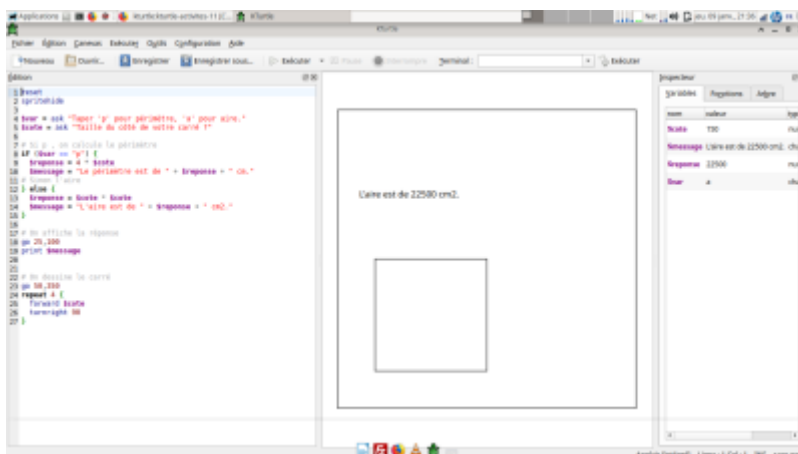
Applications kturtle/kturtle-activites-11 (C... KTurtle
KTurtle
Fichier Édition Canevas Exécuter Outils Configuration Aide
Nouveau Ouvrir... Enregistrer Enregistrer sous... Exécuter Pause Interrompre Terminal : Exécuter
Édition
1 reset
2 spritehide
3
4 $var = ask "Taper 'p' pour périmètre, 'a' pour aire."
5 $cote = ask "Taille du côté de votre carré ?"
6
7 # Si p , on calcule le périmètre
8 if ($var == "p") {
9 $reponse = 4 * $cote
10 $message = "Le périmètre est de " + $reponse + " cm."
11 # Sinon l'aire
12 } else {
13 $reponse = $cote * $cote
14 $message = "L'aire est de " + $reponse + " cm2."
15 }
16
17 # On affiche la réponse
18 go 25,100
19 print $message
20
21
22 # On dessine le carré
23 go 50,250
24 repeat 4 {
25 forward $cote
26 turnright 90
27 }
L'aire est de 22500 cm2.
Inspecteur
Variables Fonctions Arbre
nom valeur typ
$cote 150 nu
$message L'aire est de 22500 cm2. ch
$reponse 22500 nu
$var a ch